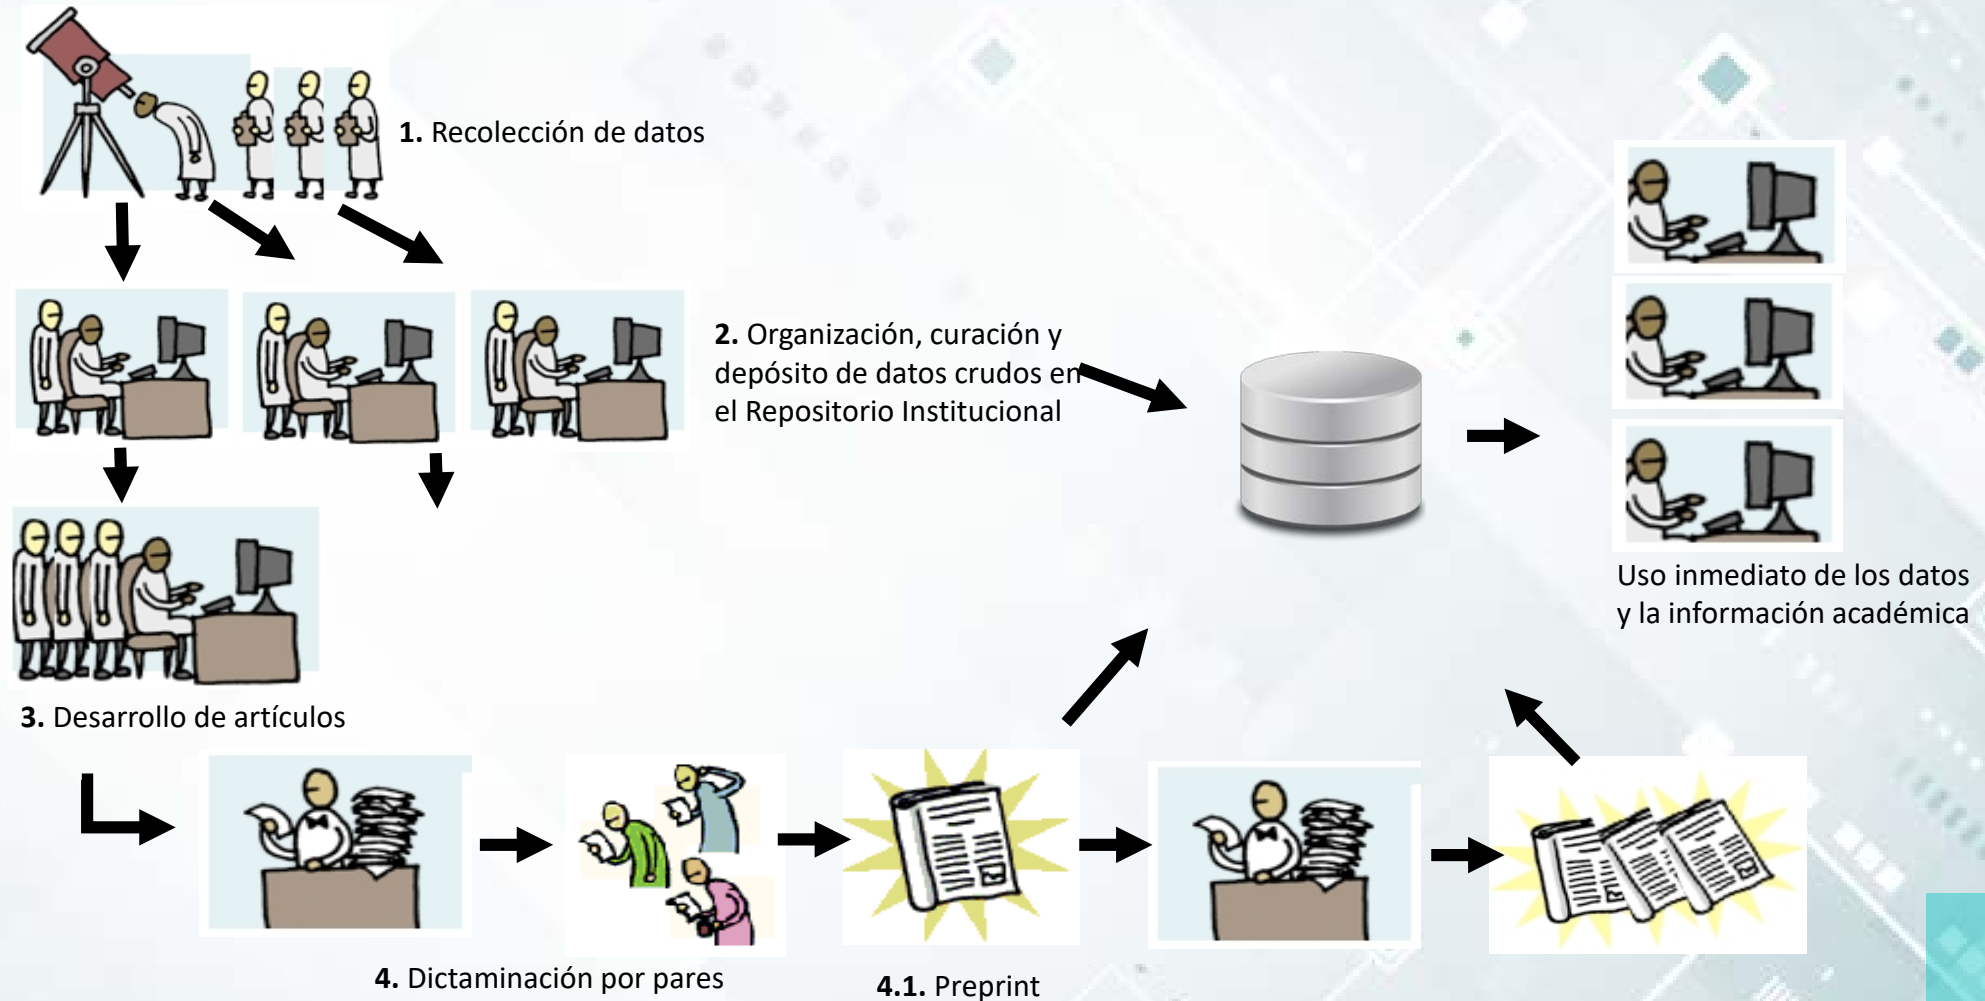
1. Recolección de datos

2. Organización, curación y depósito de datos crudos en el Repositorio Institucional

Uso inmediato de los datos y la información académica

3. Desarrollo de artículos

4. Dictaminación por pares

4.1. Preprint